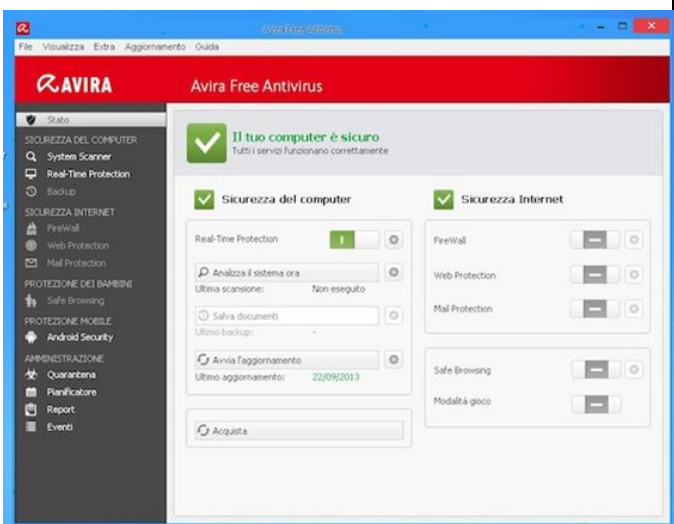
Avira Free Antivirus

File Visualizza Extra Aggiornamento Guida

AVIRA

Avira Free Antivirus

Stato

SICUREZZA DEL COMPUTER
System Scanner
Real-Time Protection
Backup

SICUREZZA INTERNET
FireWall
Web Protection
Mail Protection

PROTEZIONE DEI BAMBINI
Safe Browsing

PROTEZIONE MOBILE
Android Security

AMMINISTRAZIONE
Quarantena
Pianificatore
Report
Eventi

Il tuo computer è sicuro
Tutti i servizi funzionano correttamente

Sicurezza del computer

Real-Time Protection

Analizza il sistema ora
Ultima scansione: Non eseguito

Salva documenti
Ultimo backup: -

Avvia l'aggiornamento
Ultimo aggiornamento: 22/09/2013

Acquista

Sicurezza Internet

FireWall

Web Protection

Mail Protection

Safe Browsing

Modalità gioco